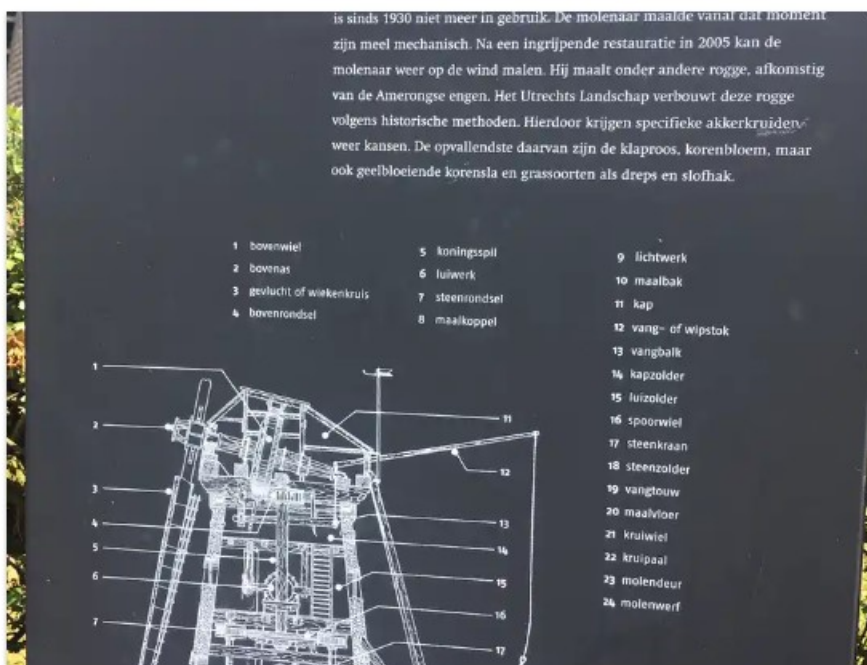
is sinds 1930 niet meer in gebruik. De molenaar maalde vanaf dat moment zijn meel mechanisch. Na een ingrijpende restauratie in 2005 kan de molenaar weer op de wind malen. Hij maalt onder andere rogge, afkomstig van de Amerongse engen. Het Utrechts Landschap verbouwt deze rogge volgens historische methoden. Hierdoor krijgen specifieke akkerkruiden weer kansen. De opvallendste daarvan zijn de klaproos, korenbloem, maar ook geelbloeiende korensla en grassoorten als dreps en slofhak.

1 bovenwiel
2 bovenas
3 gevlucht of wiekenkruis
4 bovenrondsel

5 koningsspil
6 luiwerk
7 steenrondsel
8 maalkoppel

9 lichtwerk
10 maalbak
11 kap
12 vang- of wipstok
13 vangbalk
14 kapzolder
15 luizolder
16 spoorwiel
17 steenkraan
18 steenzolder
19 vangtouw
20 maalvloer
21 kruiwiel
22 kruipaal
23 molendeur
24 molenwerf

1
2
3
4
5
6
7
11
12
13
14
15
16
17